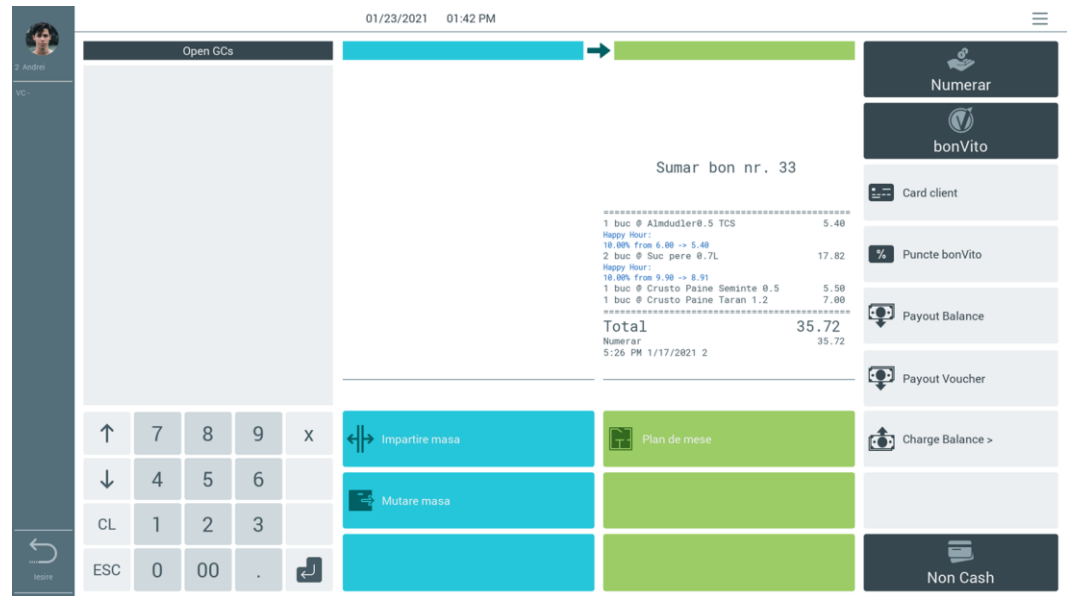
01/23/2021 01:42 PM

2 Andrei

VC -

Iesire

Open GCs

Sumar bon nr. 33

================================================
1 buc @ Almdudler0.5 TCS 5.40
Happy Hour:
10.00% from 6.00 -> 5.40
2 buc @ Suc pere 0.7L 17.82
Happy Hour:
10.00% from 9.90 -> 8.91
1 buc @ Crusto Paine Seminte 0.5 5.50
1 buc @ Crusto Paine Taran 1.2 7.00
================================================
Total 35.72
Numerar 35.72
5:26 PM 1/17/2021 2

| ↑ | 7 | 8 | 9 | X |
|---|---|---|---|---|
| ↓ | 4 | 5 | 6 | |
| CL | 1 | 2 | 3 | |
| ESC | 0 | 00 | . | |

Impartire masa

Mutare masa

Plan de mese

Numerar

bonVito

Card client

Puncte bonVito

Payout Balance

Payout Voucher

Charge Balance >

Non Cash